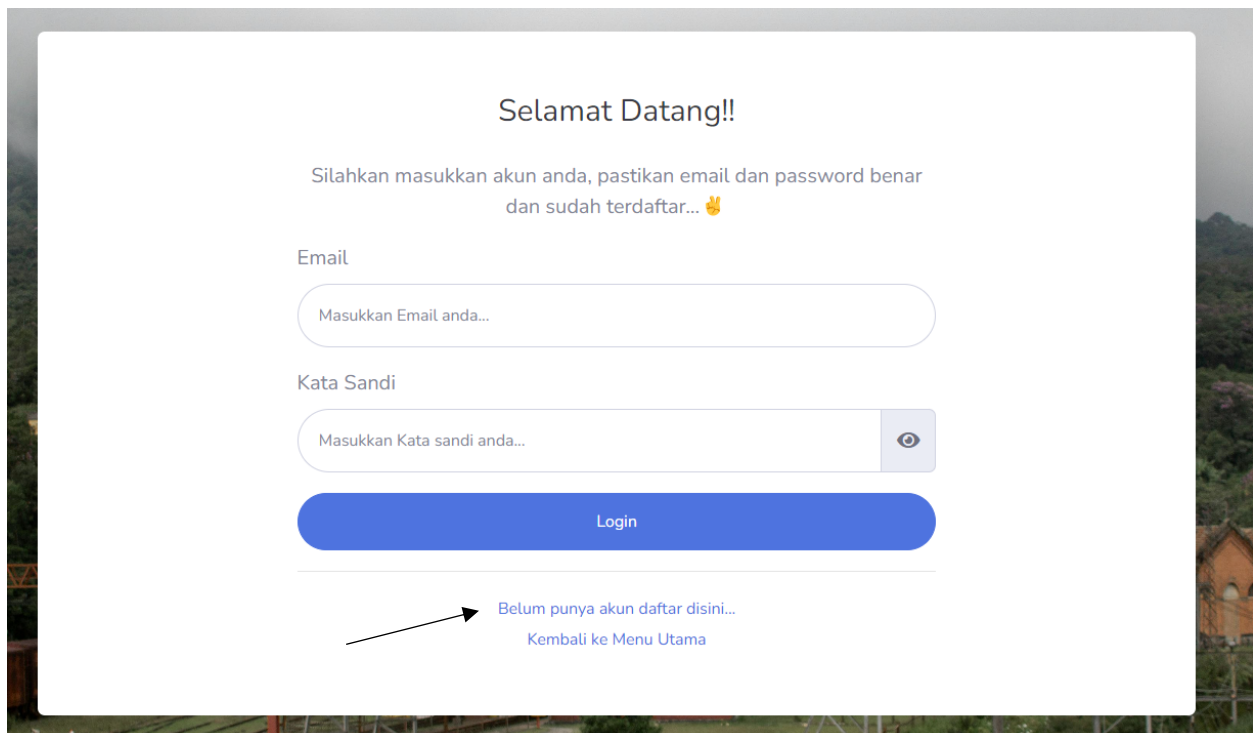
Selamat Datang!!

Silahkan masukkan akun anda, pastikan email dan password benar dan sudah terdaftar... ✌️

Email

Masukkan Email anda...

Kata Sandi

Masukkan Kata sandi anda...

Login

Belum punya akun daftar disini...

Kembali ke Menu Utama